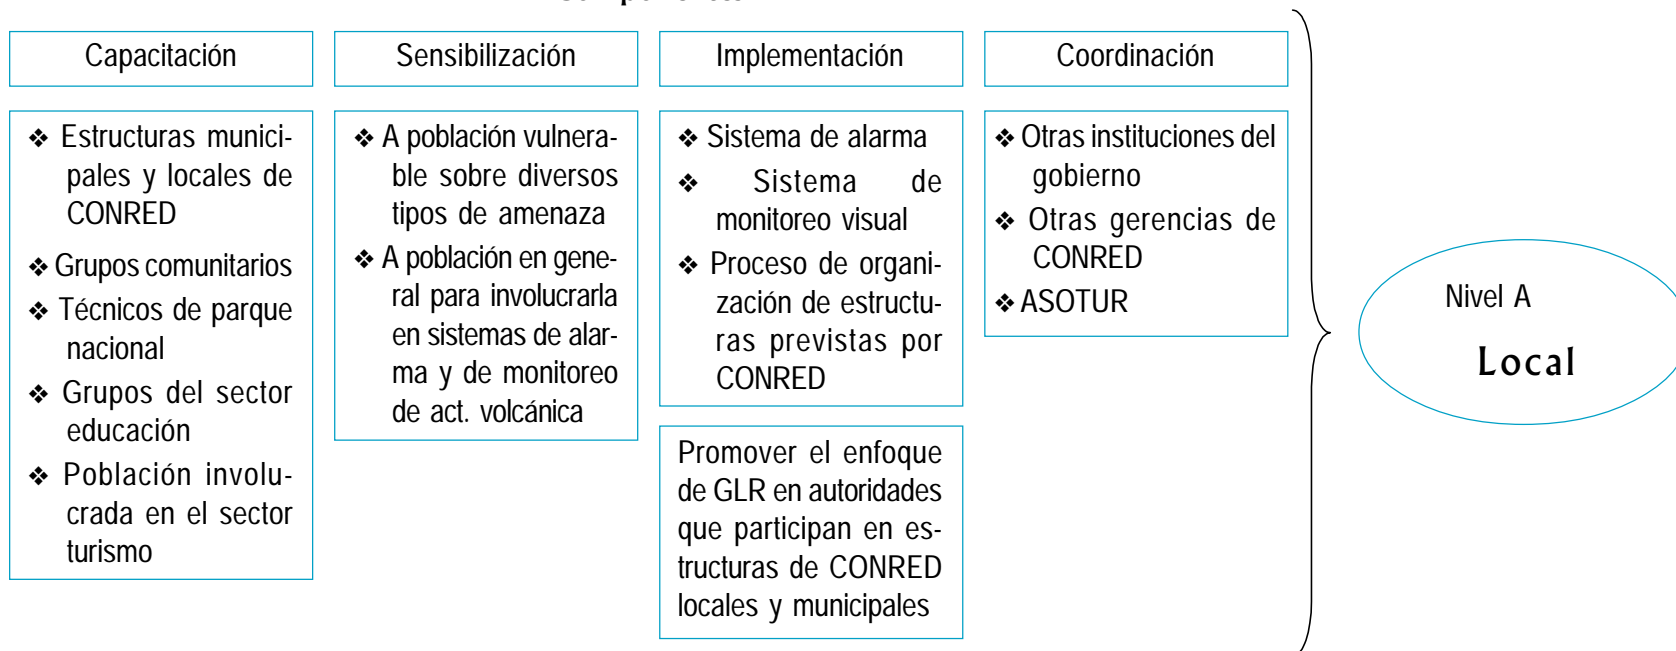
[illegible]

Capacitación

Sensibilización

Implementación

Coordinación

❖ Estructuras municipales y locales de CONRED
❖ Grupos comunitarios
❖ Técnicos de parque nacional
❖ Grupos del sector educación
❖ Población involucrada en el sector turismo

❖ A población vulnerable sobre diversos tipos de amenaza
❖ A población en general para involucrarla en sistemas de alarma y de monitoreo de act. volcánica

❖ Sistema de alarma
❖ Sistema de monitoreo visual
❖ Proceso de organización de estructuras previstas por CONRED

Promover el enfoque de GLR en autoridades que participan en estructuras de CONRED locales y municipales

❖ Otras instituciones del gobierno
❖ Otras gerencias de CONRED
❖ ASOTUR

Nivel A

Local